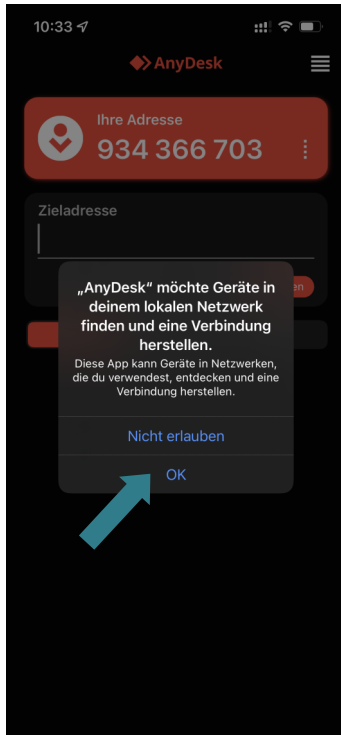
10:33

AnyDesk

Ihre Adresse
934 366 703

Zieladresse

en

„AnyDesk“ möchte Geräte in deinem lokalen Netzwerk finden und eine Verbindung herstellen.

Diese App kann Geräte in Netzwerken, die du verwendest, entdecken und eine Verbindung herstellen.

Nicht erlauben

OK